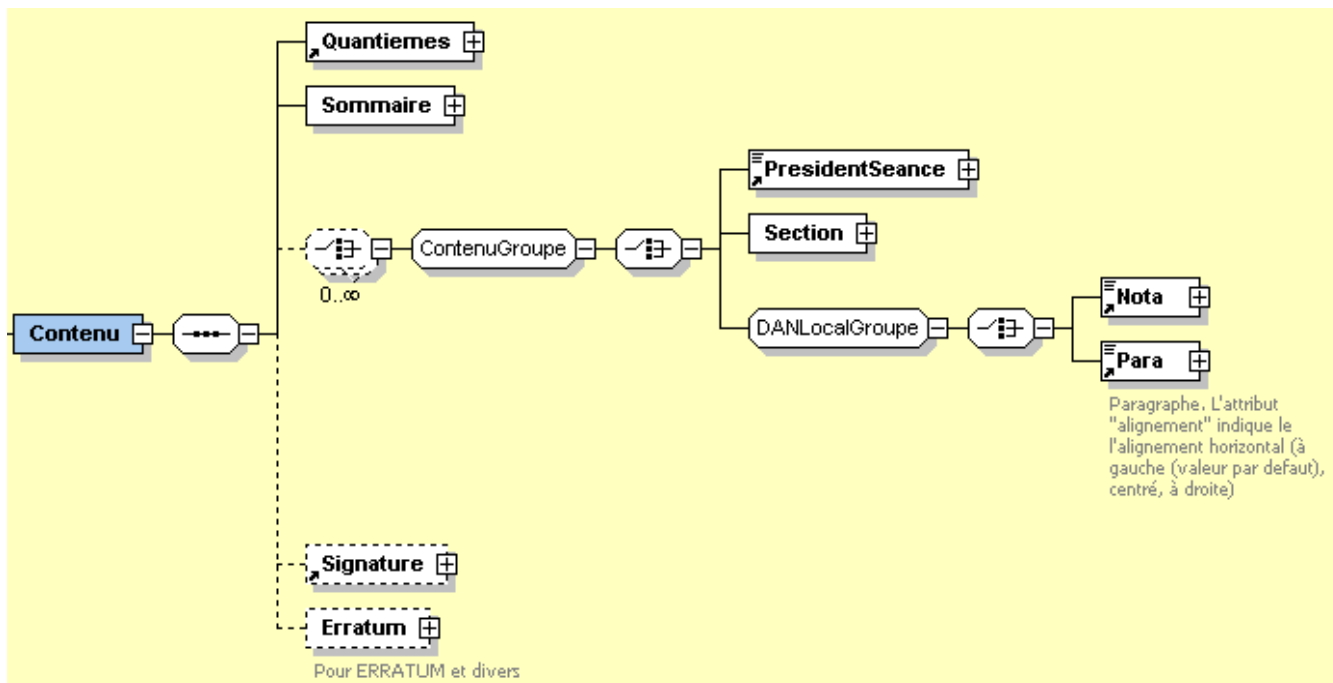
Quantiemes

Sommaire

0..∞

ContenuGroupe

PresidentSeance

Section

Contenu

DANLocalGroupe

Nota

Para

Paragraphe. L'attribut "alignement" indique le l'alignement horizontal (à gauche (valeur par defaut), centré, à droite)

Signature

Erratum

Pour ERRATUM et divers